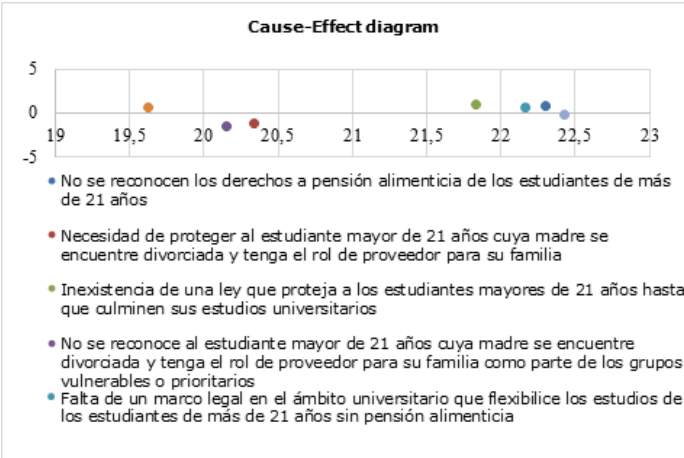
Cause-Effect diagram

5
0
-5

19
19,5
20
20,5
21
21,5
22
22,5
23

No se reconocen los derechos a pensión alimenticia de los estudiantes de más de 21 años

Necesidad de proteger al estudiante mayor de 21 años cuya madre se encuentre divorciada y tenga el rol de proveedor para su familia

Inexistencia de una ley que proteja a los estudiantes mayores de 21 años hasta que culminen sus estudios universitarios

No se reconoce al estudiante mayor de 21 años cuya madre se encuentre divorciada y tenga el rol de proveedor para su familia como parte de los grupos vulnerables o prioritarios

Falta de un marco legal en el ámbito universitario que flexibilice los estudios de los estudiantes de más de 21 años sin pensión alimenticia